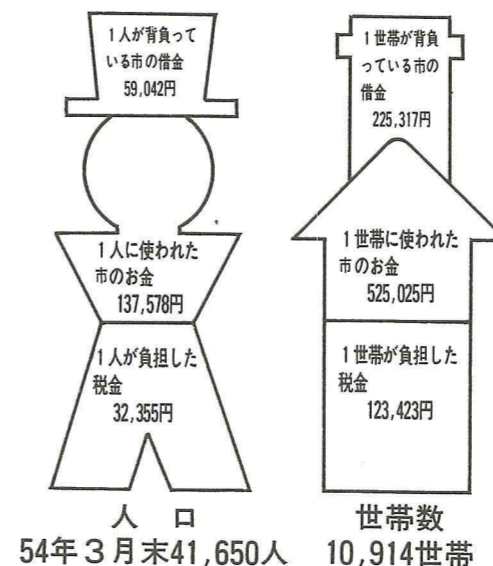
1人が背負っている市の借金
59,042円

1人に使われた市のお金
137,578円

1人が負担した税金
32,355円

人　口
54年3月末41,650人

1世帯が背負っている市の借金
225,317円

1世帯に使われた市のお金
525,025円

1世帯が負担した税金
123,423円

世帯数
10,914世帯